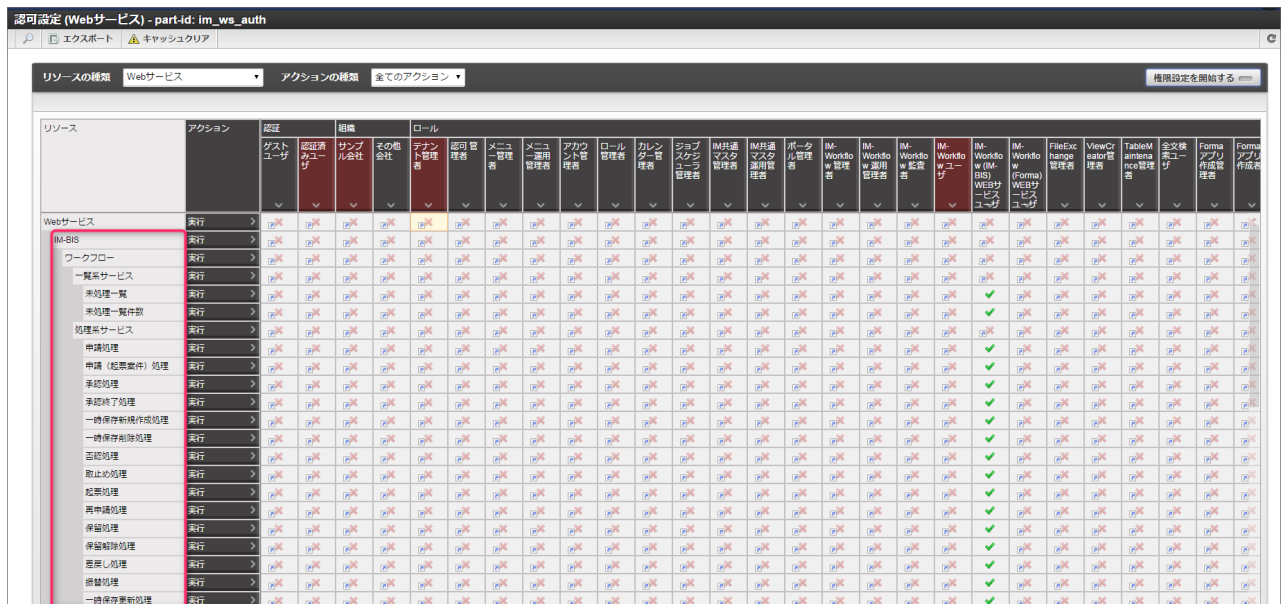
認可設定 (Webサービス) - part-id: im_ws_auth

エクスポート キャッシュクリア

リソースの種類 Webサービス アクションの種類 全てのアクション 権限設定を開始する

| リソース | アクション | ゲストユーザ | 認証済みユーザ | サンプル会社 | その他会社 | テナント管理者 | 認可管理者 | メニュー管理者 | メニュー運用管理者 | アカウント管理者 | ロール管理者 | カレンダー管理者 | ジョブスケジューラ管理者 | IM共通マスタ管理者 | IM共通マスタ運用管理者 | ポータル管理者 | IM-Workflow管理者 | IM-Workflow運用管理者 | IM-Workflow監査者 | IM-Workflowユーザ | IM-Workflow (IM-BIS) WEBサービスユーザ | IM-Workflow (Forma) WEBサービスユーザ | FileExchange管理者 | ViewCreator管理者 | TableMaintenance管理者 | 全文検索ユーザ | Formaアプリ作成管理者 | Formaアプリ作成者 |
|---|---|---|---|---|---|---|---|---|---|---|---|---|---|---|---|---|---|---|---|---|---|---|---|---|---|---|---|---|
| Webサービス | 実行 | | | | | | | | | | | | | | | | | | | | | | | | | | | |
| IM-BIS | 実行 | | | | | | | | | | | | | | | | | | | | | | | | | | | |
| ワークフロー | 実行 | | | | | | | | | | | | | | | | | | | | | | | | | | | |
| 一覧系サービス | 実行 | | | | | | | | | | | | | | | | | | | | | | | | | | | |
| 未処理一覧 | 実行 | | | | | | | | | | | | | | | | | | | | ✔ | | | | | | | |
| 未処理一覧件数 | 実行 | | | | | | | | | | | | | | | | | | | | ✔ | | | | | | | |
| 処理系サービス | 実行 | | | | | | | | | | | | | | | | | | | | | | | | | | | |
| 申請処理 | 実行 | | | | | | | | | | | | | | | | | | | | ✔ | | | | | | | |
| 申請（起票案件）処理 | 実行 | | | | | | | | | | | | | | | | | | | | ✔ | | | | | | | |
| 承認処理 | 実行 | | | | | | | | | | | | | | | | | | | | ✔ | | | | | | | |
| 承認終了処理 | 実行 | | | | | | | | | | | | | | | | | | | | ✔ | | | | | | | |
| 一時保存新規作成処理 | 実行 | | | | | | | | | | | | | | | | | | | | ✔ | | | | | | | |
| 一時保存削除処理 | 実行 | | | | | | | | | | | | | | | | | | | | ✔ | | | | | | | |
| 否認処理 | 実行 | | | | | | | | | | | | | | | | | | | | ✔ | | | | | | | |
| 取止め処理 | 実行 | | | | | | | | | | | | | | | | | | | | ✔ | | | | | | | |
| 起票処理 | 実行 | | | | | | | | | | | | | | | | | | | | ✔ | | | | | | | |
| 再申請処理 | 実行 | | | | | | | | | | | | | | | | | | | | ✔ | | | | | | | |
| 保留処理 | 実行 | | | | | | | | | | | | | | | | | | | | ✔ | | | | | | | |
| 保留解除処理 | 実行 | | | | | | | | | | | | | | | | | | | | ✔ | | | | | | | |
| 差戻し処理 | 実行 | | | | | | | | | | | | | | | | | | | | ✔ | | | | | | | |
| 振替処理 | 実行 | | | | | | | | | | | | | | | | | | | | ✔ | | | | | | | |
| 一時保存更新処理 | 実行 | | | | | | | | | | | | | | | | | | | | ✔ | | | | | | | |

認証 組織 ロール